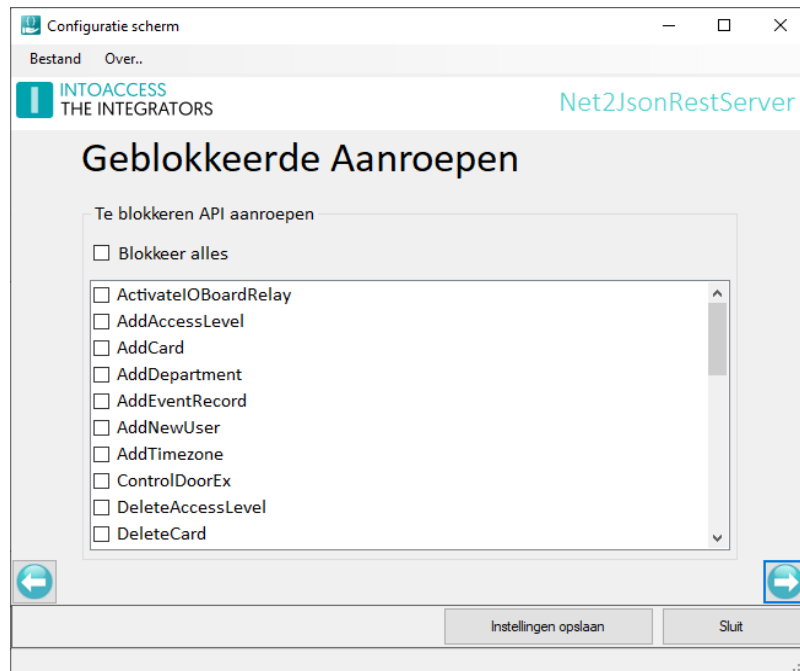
Configuratie scherm

Bestand Over..

INTOACCESS
THE INTEGRATORS

Net2JsonRestServer

Geblokkeerde Aanroepen

Te blokkeren API aanroepen

☐ Blokkeer alles

☐ ActivateIOBoardRelay
☐ AddAccessLevel
☐ AddCard
☐ AddDepartment
☐ AddEventRecord
☐ AddNewUser
☐ AddTimezone
☐ ControlDoorEx
☐ DeleteAccessLevel
☐ DeleteCard

Instellingen opslaan

Sluit